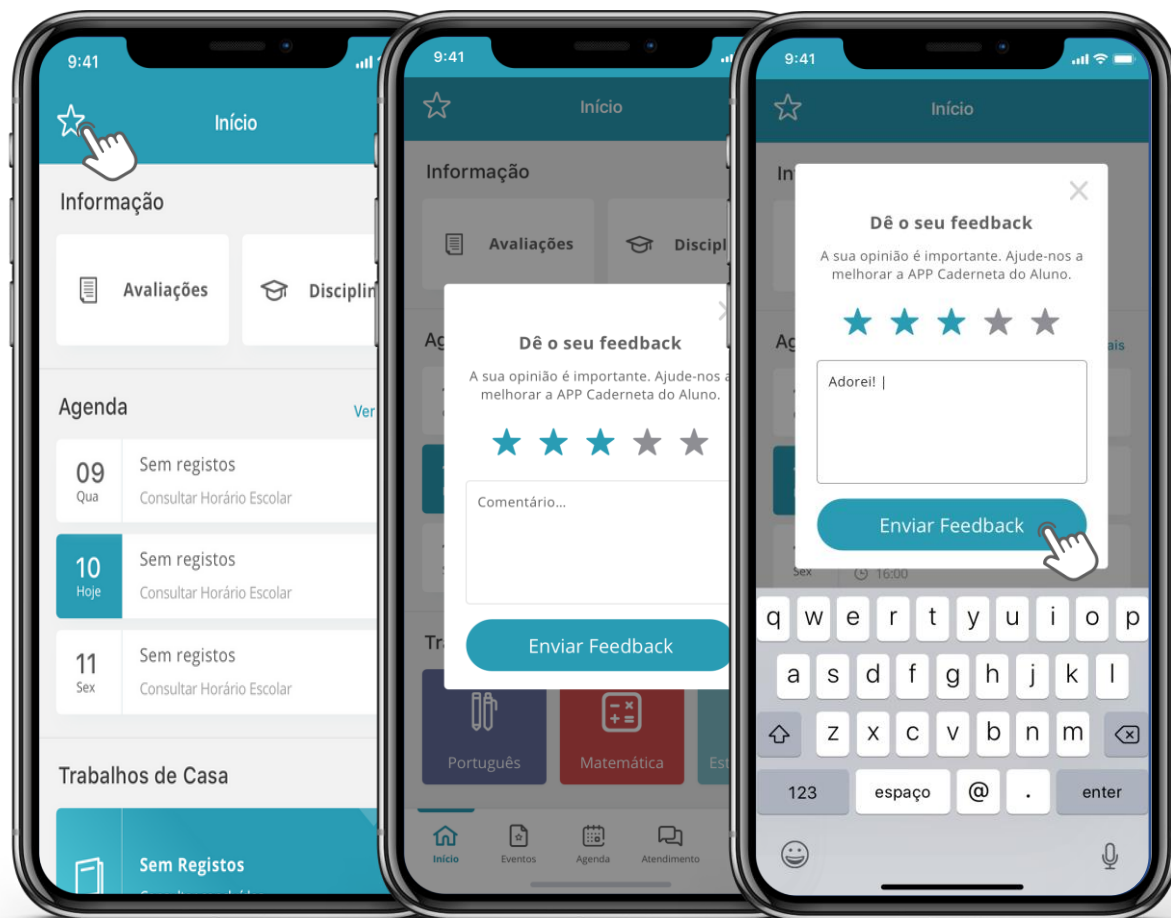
9:41

Início

Informação

Avaliações

Disciplin

Agenda

Ver

09
Qua
Sem registos
Consultar Horário Escolar

10
Hoje
Sem registos
Consultar Horário Escolar

11
Sex
Sem registos
Consultar Horário Escolar

Trabalhos de Casa

Sem Registos

9:41

Início

Informação

Avaliações

Discipl

Ag

Dê o seu feedback

A sua opinião é importante. Ajude-nos a melhorar a APP Caderneta do Aluno.

Comentário...

Enviar Feedback

Tr

Português

Matemática

Est

Início

Eventos

Agenda

Atendimento

9:41

Início

In

Dê o seu feedback

A sua opinião é importante. Ajude-nos a melhorar a APP Caderneta do Aluno.

Ag

ais

Adorei! |

Enviar Feedback

Sex

16:00

q w e r t y u i o p

a s d f g h j k l

z x c v b n m

123

espaço

@

.

enter